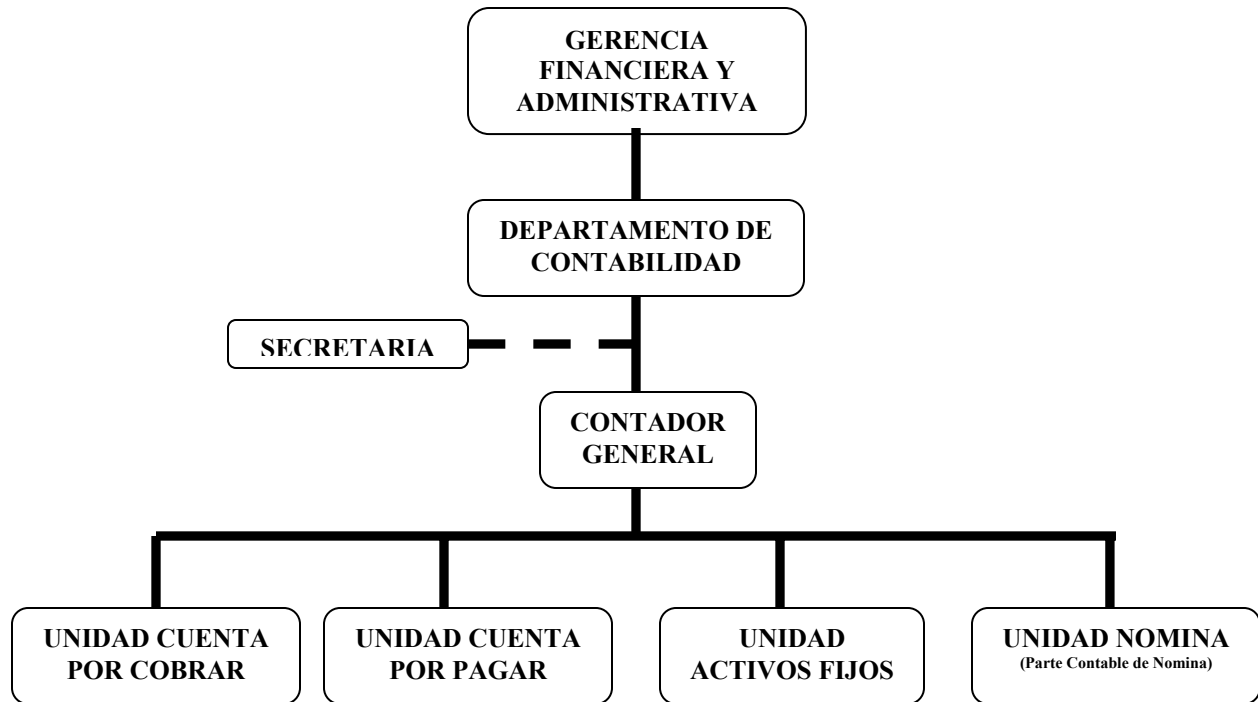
GERENCIA FINANCIERA Y ADMINISTRATIVA

DEPARTAMENTO DE CONTABILIDAD

SECRETARIA

CONTADOR GENERAL

UNIDAD CUENTA POR COBRAR

UNIDAD CUENTA POR PAGAR

UNIDAD ACTIVOS FIJOS

UNIDAD NOMINA
(Parte Contable de Nomina)